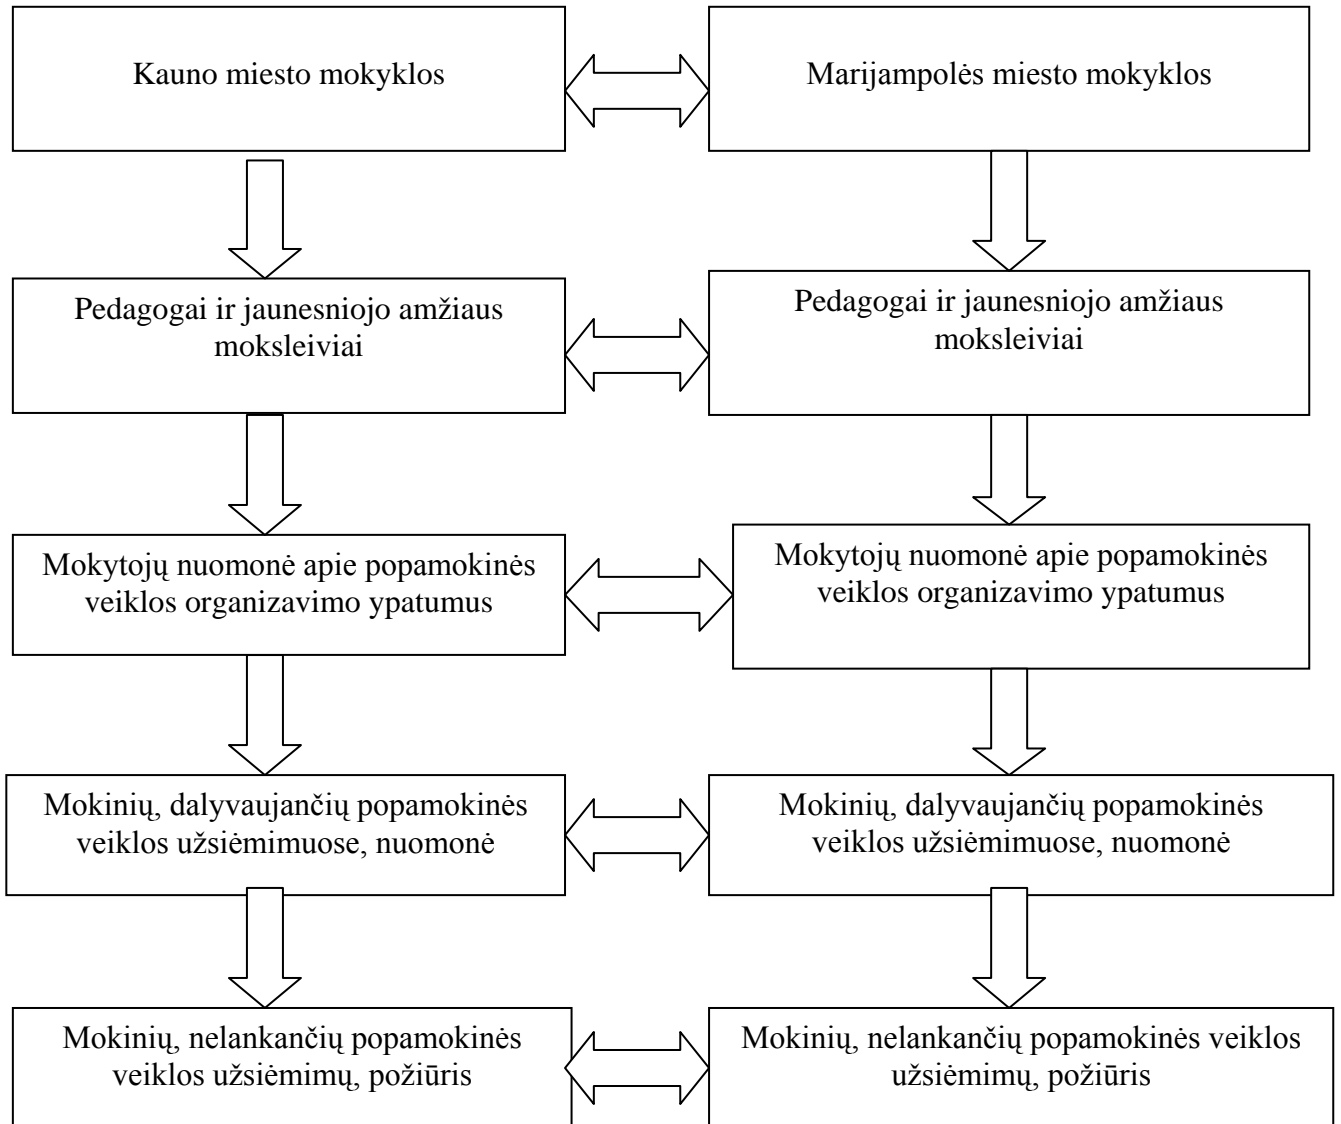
Kauno miesto mokyklos

Marijampolės miesto mokyklos

Pedagogai ir jaunesniojo amžiaus moksleiviai

Pedagogai ir jaunesniojo amžiaus moksleiviai

Mokytojų nuomonė apie popamokinės veiklos organizavimo ypatumus

Mokytojų nuomonė apie popamokinės veiklos organizavimo ypatumus

Mokinių, dalyvaujančių popamokinės veiklos užsiėmimuose, nuomonė

Mokinių, dalyvaujančių popamokinės veiklos užsiėmimuose, nuomonė

Mokinių, nelankančių popamokinės veiklos užsiėmimų, požiūris

Mokinių, nelankančių popamokinės veiklos užsiėmimų, požiūris